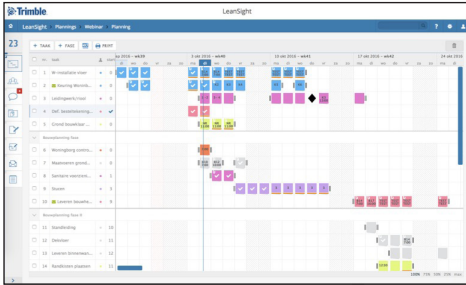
Trimble

LeanSight

LeanSight Plannings Webinar Planning

23

+ TAAK + FASE PRINT

1 Installatie riool
2 Keuring Wonin...
3 Leidingwerk/riool
4 DAT bouwbesprekin...
5 Cirkel bouwplaat...

Bouwplanning fase

6 Woningbouw constr...
7 Maakwerken grond...
8 Sanitaire voorzieni...
9 Stopen
10 Leveren bouwele...

Bouwplanning fase II

11 Standbouding
12 Delinder
13 Leveren Simenwon...
14 Sandbrowen plaatsen

wk39

3 okt 2016 – wk40

10 okt 2016 – wk41

17 okt 2016 – wk42

24 okt 2016

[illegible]